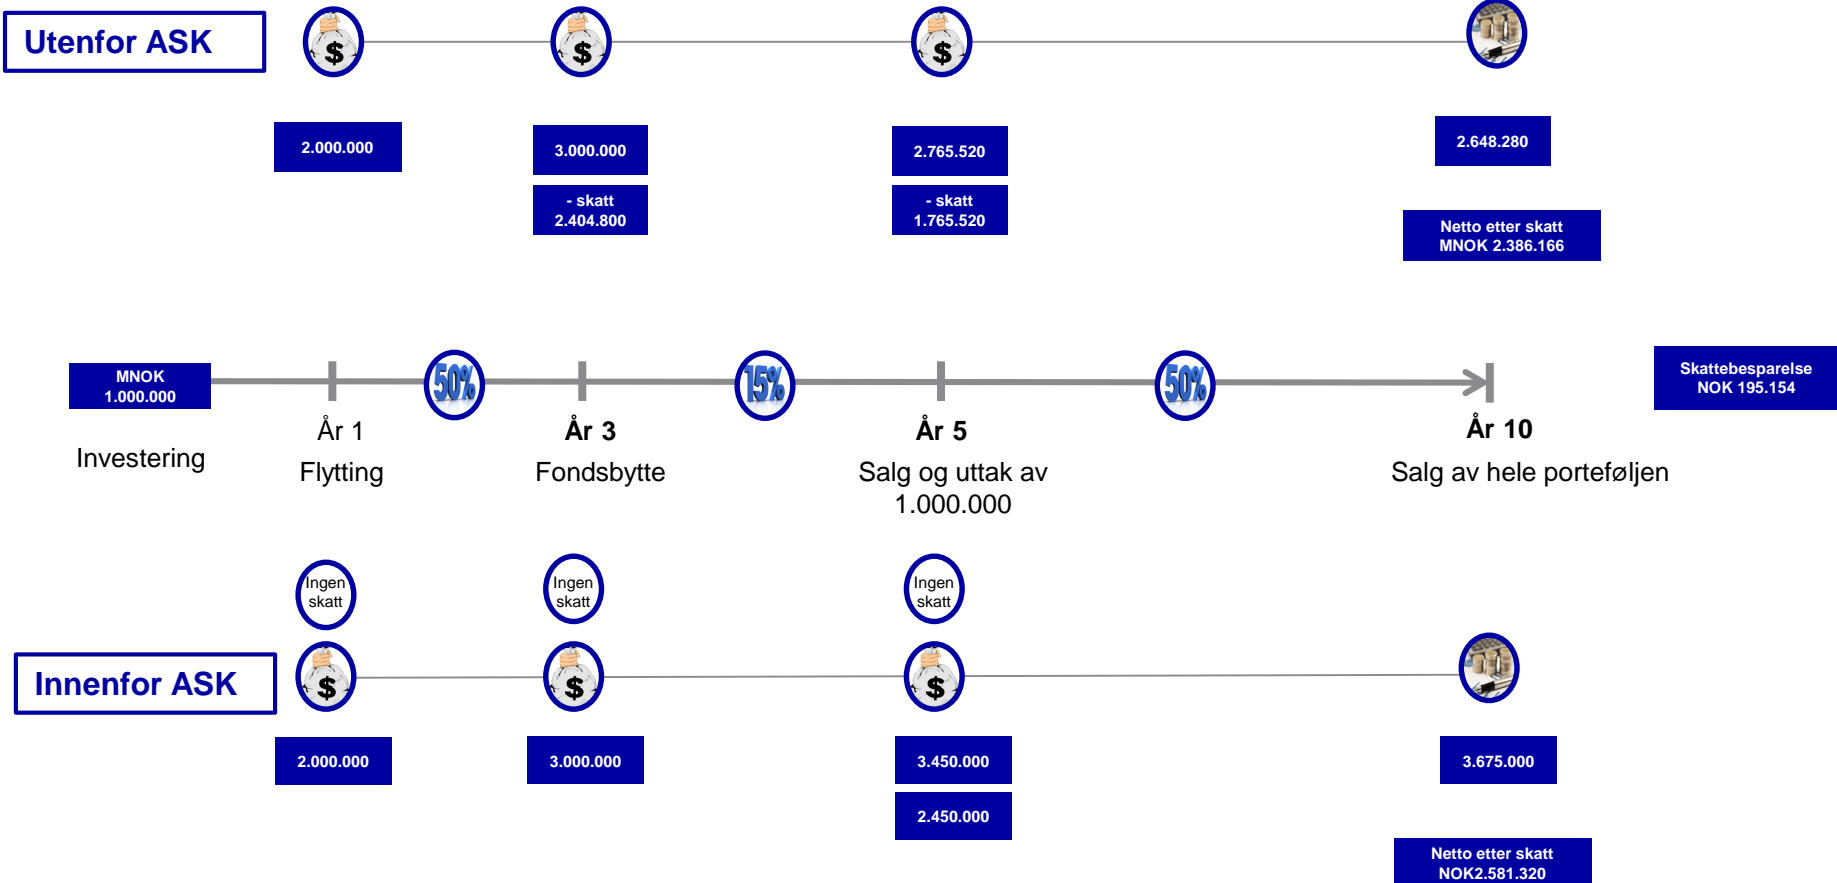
Utenfor ASK

$ $ $

2.000.000

3.000.000

- skatt
2.404.800

2.765.520

- skatt
1.765.520

2.648.280

Netto etter skatt
MNOK 2.386.166

MNOK
1.000.000

50%

15%

50%

Skattebesparelse
NOK 195.154

Investering

År 1
Flytting

År 3
Fondsbytte

År 5
Salg og uttak av 1.000.000

År 10
Salg av hele porteføljen

Ingen skatt

Ingen skatt

Ingen skatt

Innenfor ASK

$ $ $

2.000.000

3.000.000

3.450.000

2.450.000

3.675.000

Netto etter skatt
NOK2.581.320